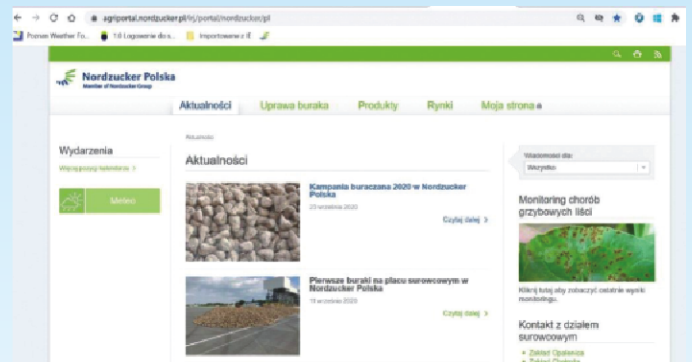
agriportal.nordzucker.pl/irj/portal/nordzucker/pl

Poznan Weather Fo... 18 Logowanie do s... Importowane z IE

Nordzucker Polska
Member of Nordzucker Group

Aktualności Uprawa buraka Produkty Rynki Moja strona

Aktualności

Wydarzenia
Wyświetl pełny kalendarz >

Meteo

Aktualności

Kampania buraczana 2020 w Nordzucker Polska
23 września 2020
Czytaj dalej >

Pierwsze buraki na placu surowcowym w Nordzucker Polska
11 września 2020
Czytaj dalej >

Wiadomości dla:
Wszystkie

Monitoring chorób grzybowych liści

Kliknij tutaj aby zobaczyć ostatnie wyniki monitoringu.

Kontakt z działem surowcowym

Zakład Opalenica
Zakład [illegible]